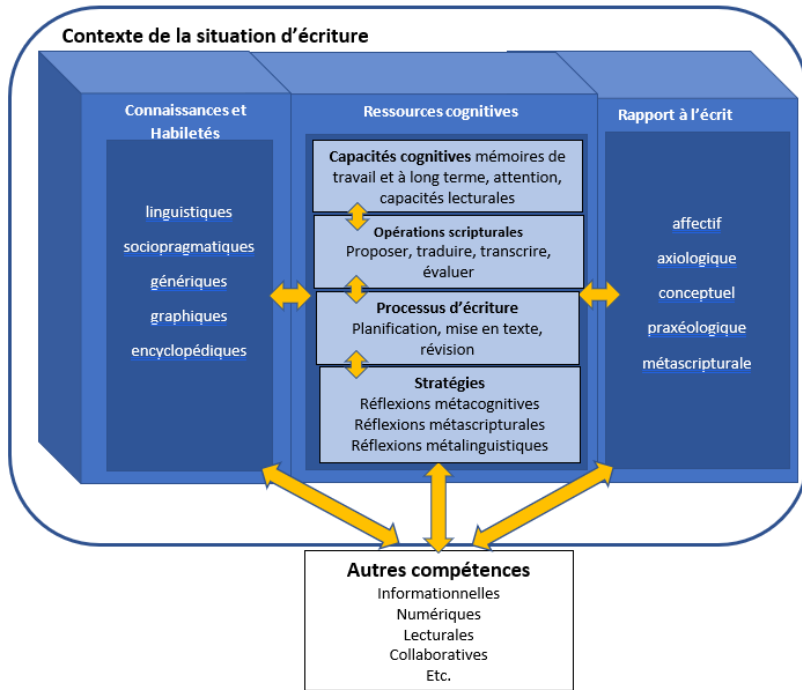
Contexte de la situation d'écriture

Connaissances et Habiletés

linguistiques

sociopragmatiques

génériques

graphiques

encyclopédiques

Ressources cognitives

Capacités cognitives mémoires de travail et à long terme, attention, capacités lecturales

Opérations scripturales
Proposer, traduire, transcrire, évaluer

Processus d'écriture
Planification, mise en texte, révision

Stratégies
Réflexions métacognitives
Réflexions métascripturales
Réflexions métalinguistiques

Rapport à l'écrit

affectif

axiologique

conceptuel

praxéologique

métascripturale

Autres compétences
Informationnelles
Numériques
Lecturales
Collaboratives
Etc.